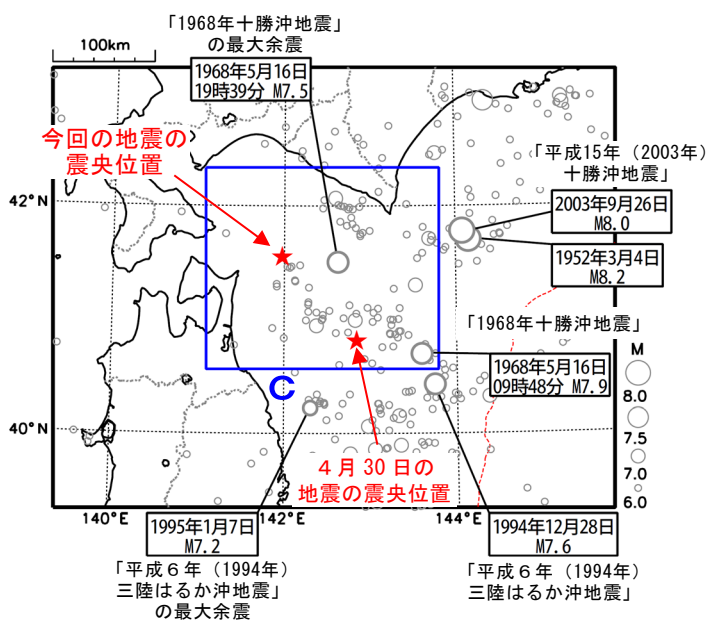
「1968年十勝沖地震」
の最大余震

100km

1968年5月16日
19時39分 M7.5

今回の地震の
震央位置

「平成15年（2003年）
十勝沖地震」

42°N

2003年9月26日
M8.0

1952年3月4日
M8.2

「1968年十勝沖地震」

M

1968年5月16日
09時48分 M7.9

C

8.0

40°N

7.5

4月30日の
地震の震央位置

7.0

6.0

140°E

142°E

144°E

1995年1月7日
M7.2

1994年12月28日
M7.6

「平成６年（1994年）
三陸はるか沖地震」
の最大余震

「平成６年（1994年）
三陸はるか沖地震」